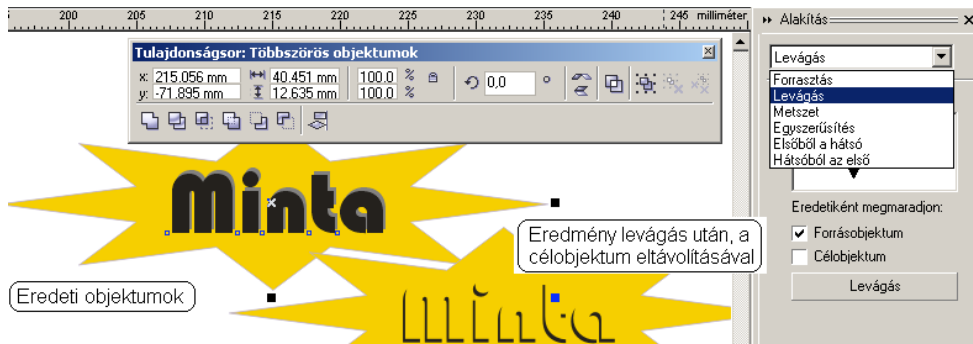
200 205 210 215 220 225 230 235 240 245 milliméter

Tulajdonságsor: Többszörös objektumok

x: 215,056 mm
y: -71,895 mm
40,451 mm
12,635 mm
100,0 %
100,0 %
0,0 °

Alakítás

Levágás

Forrasztás
Levágás
Metszet
Egyszerűsítés
Elsőből a hátsó
Hátsóból az első

Eredetiként megmaradjon:
✔ Forrásobjektum
Célobjektum
Levágás

Minta

Eredmény levágás után, a célobjektum eltávolításával

Eredeti objektumok

minta